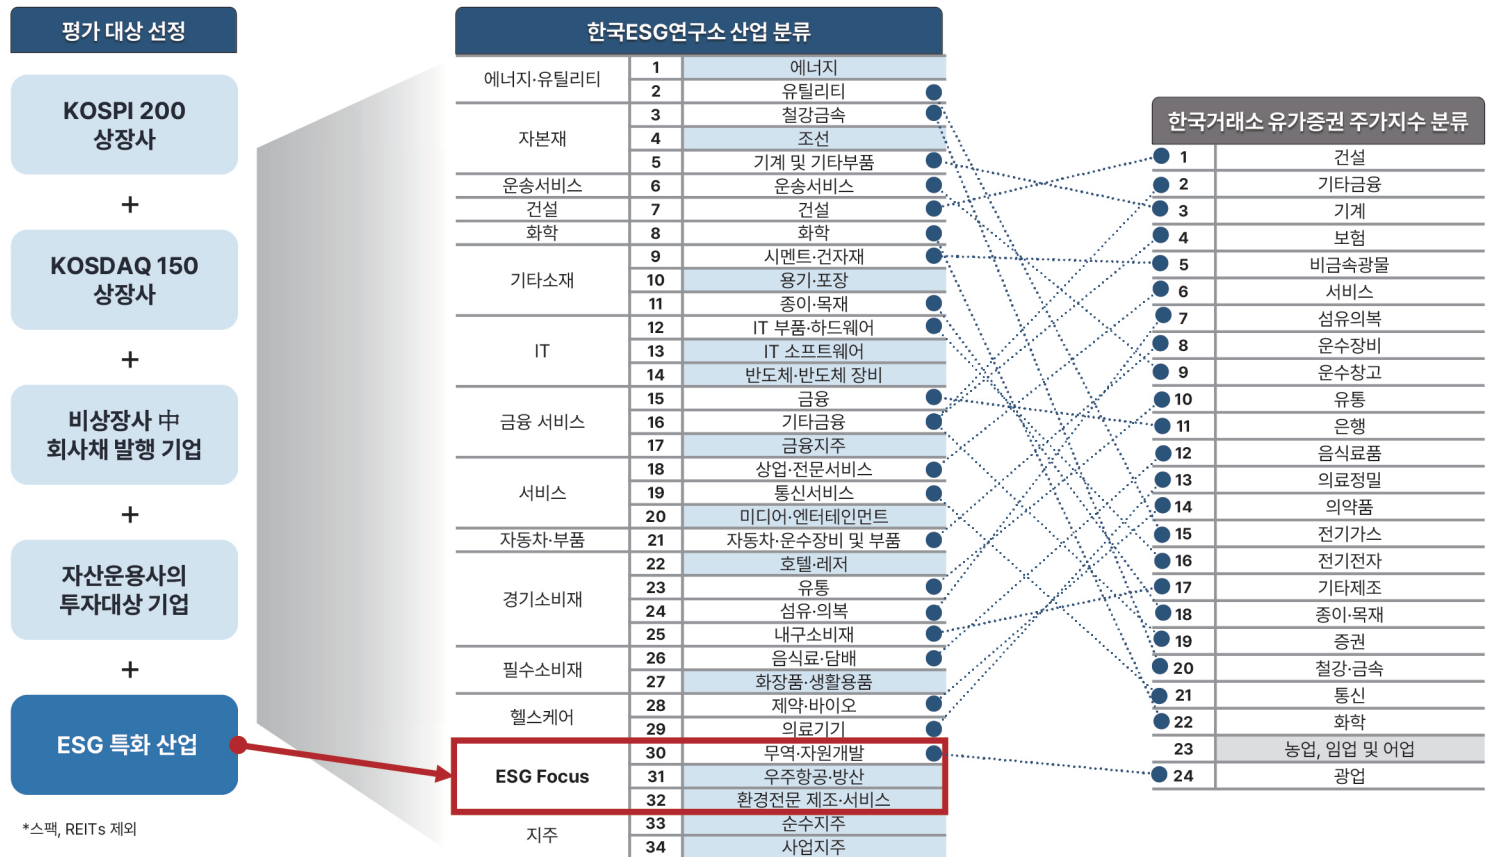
평가 대상 선정

KOSPI 200 상장사

+

KOSDAQ 150 상장사

+

비상장사 中 회사채 발행 기업

+

자산운용사의 투자대상 기업

+

ESG 특화 산업

*스팩, REITs 제외

한국ESG연구소 산업 분류

| | | |
|---|---|---|
| 에너지·유틸리티 | 1 | 에너지 |
| | 2 | 유틸리티 |
| 자본재 | 3 | 철강금속 |
| | 4 | 조선 |
| | 5 | 기계 및 기타부품 |
| 운송서비스 | 6 | 운송서비스 |
| 건설 | 7 | 건설 |
| 화학 | 8 | 화학 |
| 기타소재 | 9 | 시멘트·건자재 |
| | 10 | 용기·포장 |
| | 11 | 종이·목재 |
| IT | 12 | IT 부품·하드웨어 |
| | 13 | IT 소프트웨어 |
| | 14 | 반도체·반도체 장비 |
| 금융 서비스 | 15 | 금융 |
| | 16 | 기타금융 |
| | 17 | 금융지주 |
| 서비스 | 18 | 상업·전문서비스 |
| | 19 | 통신서비스 |
| | 20 | 미디어·엔터테인먼트 |
| 자동차·부품 | 21 | 자동차·운수장비 및 부품 |
| 경기소비재 | 22 | 호텔·레저 |
| | 23 | 유통 |
| | 24 | 섬유·의복 |
| | 25 | 내구소비재 |
| 필수소비재 | 26 | 음식료·담배 |
| | 27 | 화장품·생활용품 |
| 헬스케어 | 28 | 제약·바이오 |
| | 29 | 의료기기 |
| ESG Focus | 30 | 무역·자원개발 |
| | 31 | 우주항공·방산 |
| | 32 | 환경전문 제조·서비스 |
| 지주 | 33 | 순수지주 |
| | 34 | 사업지주 |

한국거래소 유가증권 주가지수 분류

| | |
|---|---|
| 1 | 건설 |
| 2 | 기타금융 |
| 3 | 기계 |
| 4 | 보험 |
| 5 | 비금속광물 |
| 6 | 서비스 |
| 7 | 섬유의복 |
| 8 | 운수장비 |
| 9 | 운수창고 |
| 10 | 유통 |
| 11 | 은행 |
| 12 | 음식료품 |
| 13 | 의료정밀 |
| 14 | 의약품 |
| 15 | 전기가스 |
| 16 | 전기전자 |
| 17 | 기타제조 |
| 18 | 종이·목재 |
| 19 | 증권 |
| 20 | 철강·금속 |
| 21 | 통신 |
| 22 | 화학 |
| 23 | 농업, 임업 및 어업 |
| 24 | 광업 |